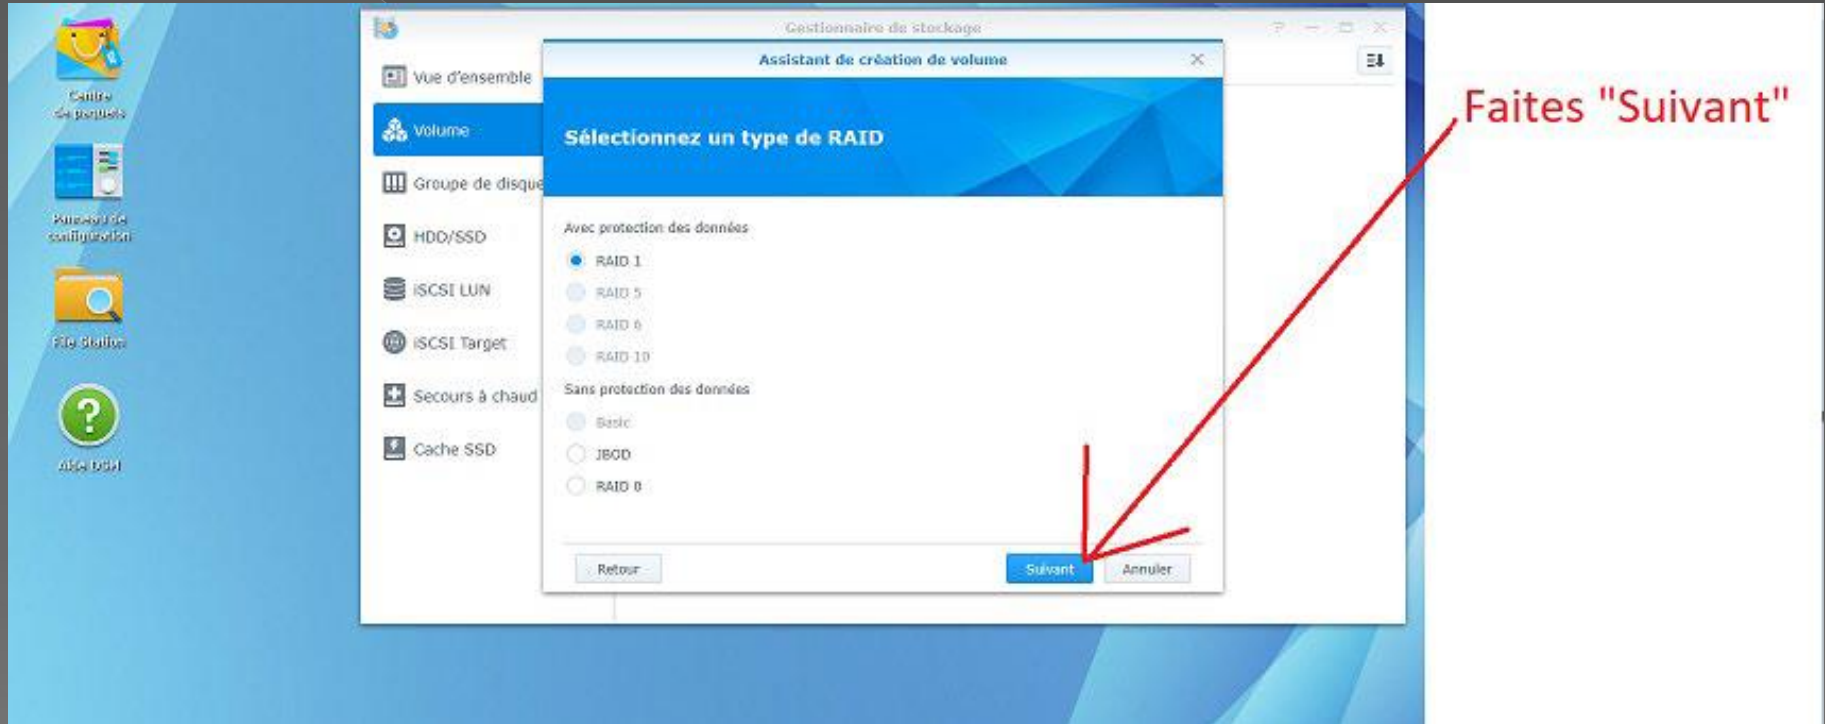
Centre de paquets

Panneau de configuration

File Station

Aide DSM

Gestionnaire de stockage

Vue d'ensemble

Volume

Groupe de disque

HDD/SSD

iSCSI LUN

iSCSI Target

Secours à chaud

Cache SSD

Assistant de création de volume

Sélectionnez un type de RAID

Avec protection des données

RAID 1

RAID 5

RAID 6

RAID 10

Sans protection des données

Basic

JBOD

RAID 0

Retour

Suivant

Annuler

Faites "Suivant"